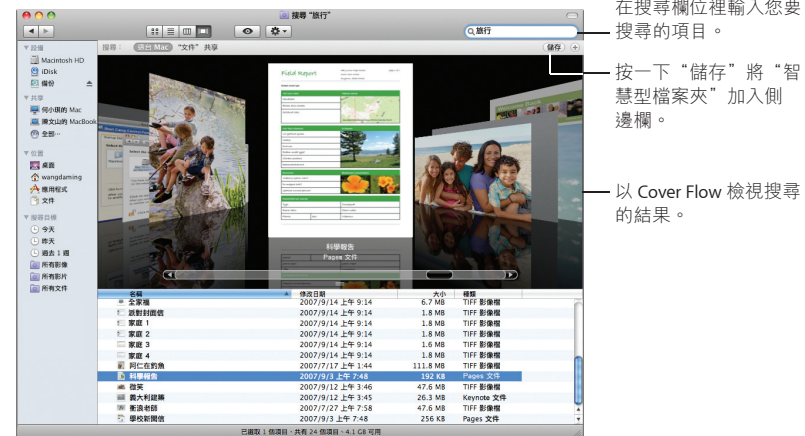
搜尋 "旅行"

旅行

設備
Macintosh HD
iDisk
備份
共享
何小凱的 Mac
陳文山的 MacBook
全部…
位置
桌面
wangdaming
應用程式
文件
搜尋目標
今天
昨天
過去 1 週
所有影像
所有影片
所有文件

搜尋： 這台 Mac "文件" 共享

儲存

Field Report

科學報告
Pages 文件

| 名稱 | 修改日期 | 大小 | 種類 |
|---|---|---|---|
| 全家福 | 2007/9/14 上午 9:14 | 6.7 MB | TIFF 影像檔 |
| 派對邀請函 | 2007/9/14 上午 9:14 | 1.8 MB | TIFF 影像檔 |
| 家庭 1 | 2007/9/14 上午 9:14 | 1.8 MB | TIFF 影像檔 |
| 家庭 2 | 2007/9/14 上午 9:14 | 1.8 MB | TIFF 影像檔 |
| 家庭 3 | 2007/9/14 上午 9:14 | 1.8 MB | TIFF 影像檔 |
| 家庭 4 | 2007/9/14 上午 9:14 | 1.8 MB | TIFF 影像檔 |
| 阿仁在釣魚 | 2007/7/17 上午 1:44 | 111.8 MB | TIFF 影像檔 |
| 科學報告 | 2007/9/3 上午 7:48 | 192 KB | Pages 文件 |
| 微笑 | 2007/9/12 上午 3:46 | 47.6 MB | TIFF 影像檔 |
| 義大利建築 | 2007/9/3 上午 4:55 | 26.3 MB | Keynote 文件 |
| 衝浪老師 | 2007/7/27 上午 1:54 | 47.6 MB | TIFF 影像檔 |
| 學校新聞信 | 2007/9/3 上午 7:48 | 256 KB | Pages 文件 |

已選取 1 個項目，共有 24 個項目，4.1 GB 可用

在搜尋欄位裡輸入您要搜尋的項目。

按一下 "儲存" 將 "智慧型檔案夾" 加入側邊欄。

以 Cover Flow 檢視搜尋的結果。